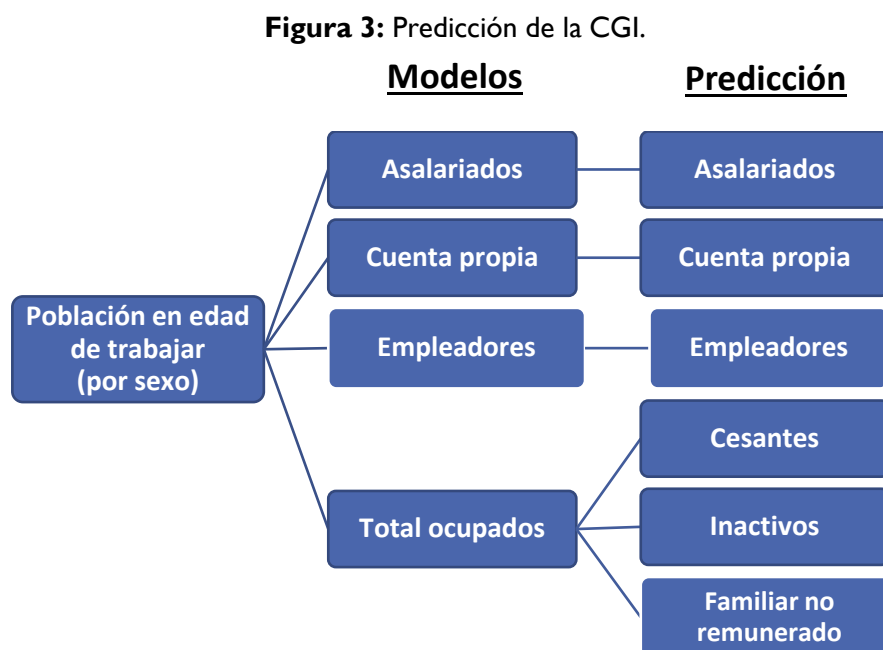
**Figura 3:** Predicción de la CGI.

Modelos

Predicción

Población en edad de trabajar (por sexo)

Asalariados

Cuenta propia

Empleadores

Total ocupados

Asalariados

Cuenta propia

Empleadores

Cesantes

Inactivos

Familiar no remunerado